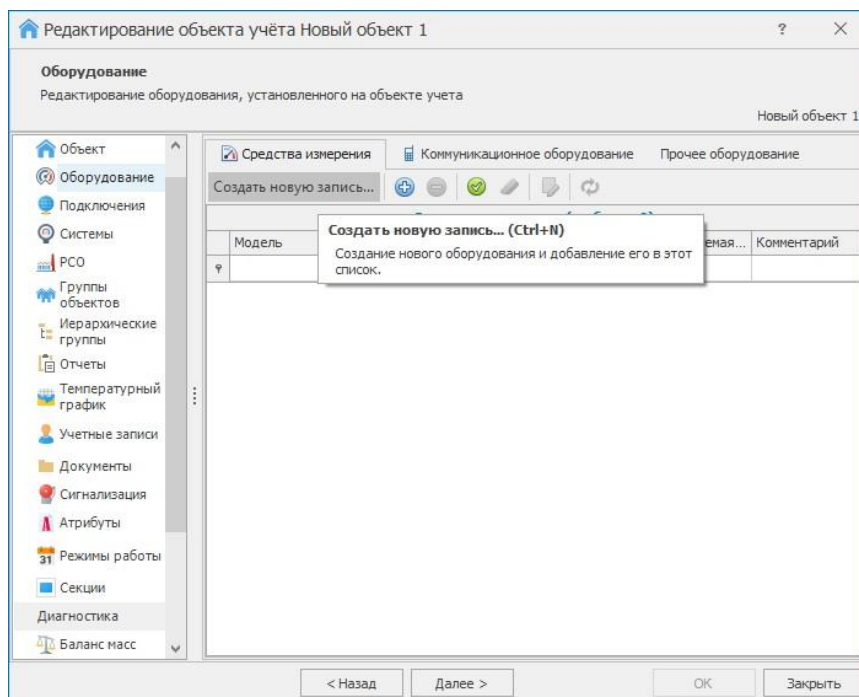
Редактирование объекта учёта Новый объект 1

?

Оборудование

Редактирование оборудования, установленного на объекте учета

Новый объект 1

Объект
Оборудование
Подключения
Системы
РСО
Группы объектов
Иерархические группы
Отчеты
Температурный график
Учетные записи
Документы
Сигнализация
Атрибуты
31 Режимы работы
Секции
Диагностика
Баланс масс

Средства измерения | Коммуникационное оборудование | Прочее оборудование

Создать новую запись...

| Модель | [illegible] | ...емая... | Комментарий |
|---|---|---|---|
| | | | |

Создать новую запись... (Ctrl+N)
Создание нового оборудования и добавление его в этот список.

< Назад | Далее > | OK | Закрыть